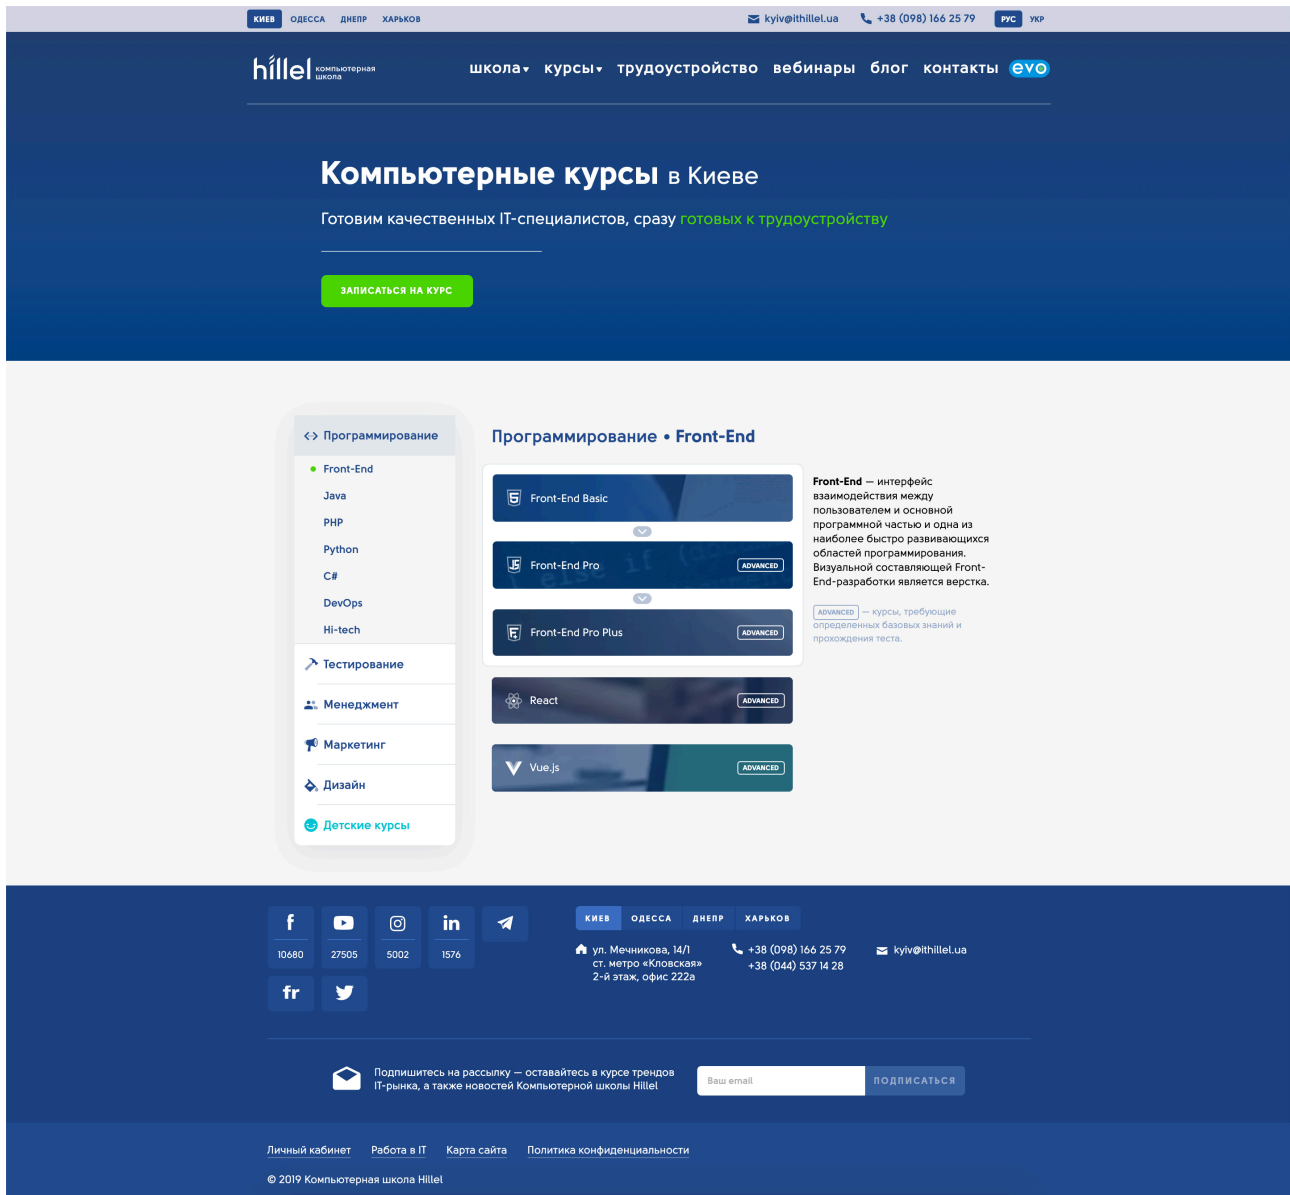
КИЕВ ОДЕССА ДНЕПР ХАРЬКОВ

kyiv@ithillel.ua +38 (098) 166 25 79 РУС УКР

hillel компьютерная школа

школа курсы трудоустройство вебинары блог контакты evo

Компьютерные курсы в Киеве

Готовим качественных IT-специалистов, сразу готовых к трудоустройству

ЗАПИСАТЬСЯ НА КУРС

Программирование

Front-End

Java

PHP

Python

C#

DevOps

Hi-tech

Тестирование

Менеджмент

Маркетинг

Дизайн

Детские курсы

Программирование • Front-End

Front-End Basic

Front-End Pro ADVANCED

Front-End Pro Plus ADVANCED

React ADVANCED

Vue.js ADVANCED

Front-End — интерфейс взаимодействия между пользователем и основной программной частью и одна из наиболее быстро развивающихся областей программирования. Визуальной составляющей Front-End-разработки является верстка.

ADVANCED — курсы, требующие определенных базовых знаний и прохождения теста.

f 10680

27505

5002

in 1576

fr

КИЕВ ОДЕССА ДНЕПР ХАРЬКОВ

ул. Мечникова, 14/1
ст. метро «Кловская»
2-й этаж, офис 222а

+38 (098) 166 25 79
+38 (044) 537 14 28

kyiv@ithillel.ua

Подпишитесь на рассылку — оставайтесь в курсе трендов IT-рынка, а также новостей Компьютерной школы Hillel

Ваш email

ПОДПИСАТЬСЯ

Личный кабинет Работа в IT Карта сайта Политика конфиденциальности

© 2019 Компьютерная школа Hillel